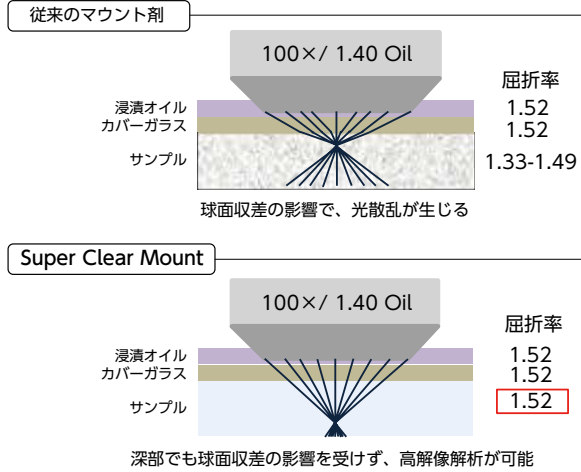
従来のマウント剤

100×/ 1.40 Oil

屈折率

浸漬オイル
カバーガラス
サンプル

1.52
1.52
1.33-1.49

球面収差の影響で、光散乱が生じる

Super Clear Mount

100×/ 1.40 Oil

屈折率

浸漬オイル
カバーガラス
サンプル

1.52
1.52
1.52

深部でも球面収差の影響を受けず、高解像解析が可能